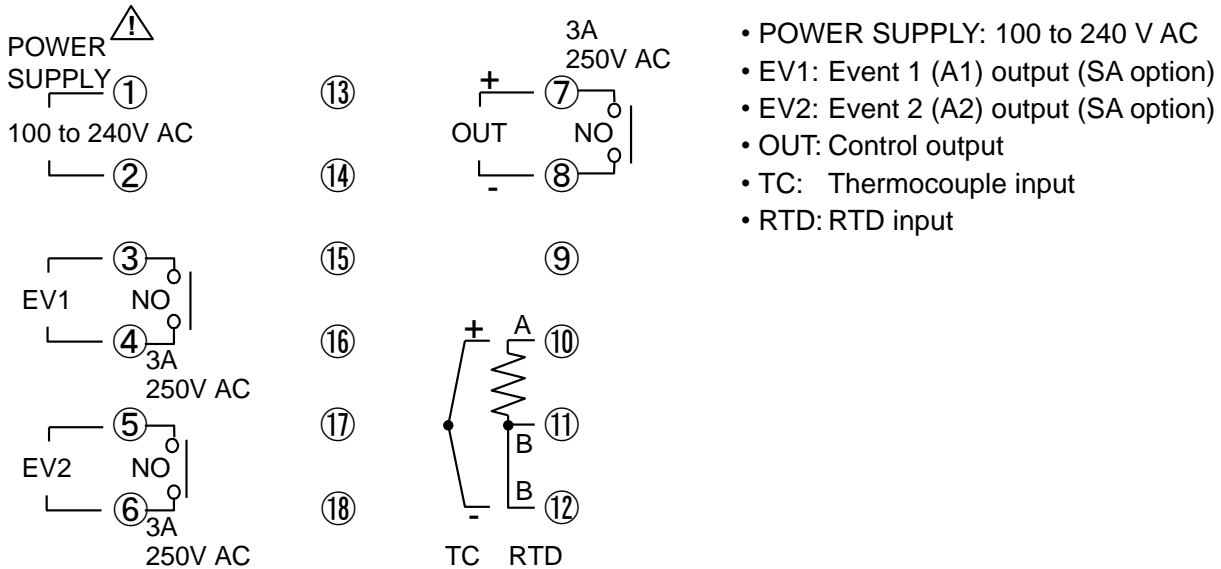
POWER SUPPLY ⚠
100 to 240V AC
①
②
EV1
NO
③
④
3A
250V AC
EV2
NO
⑤
⑥
3A
250V AC
⑬
⑭
⑮
⑯
⑰
⑱
3A
250V AC
+
OUT
-
NO
⑦
⑧
⑨
+
A
⑩
⑪
B
B
⑫
-
TC RTD

• POWER SUPPLY: 100 to 240 V AC
• EV1: Event 1 (A1) output (SA option)
• EV2: Event 2 (A2) output (SA option)
• OUT: Control output
• TC: Thermocouple input
• RTD: RTD input